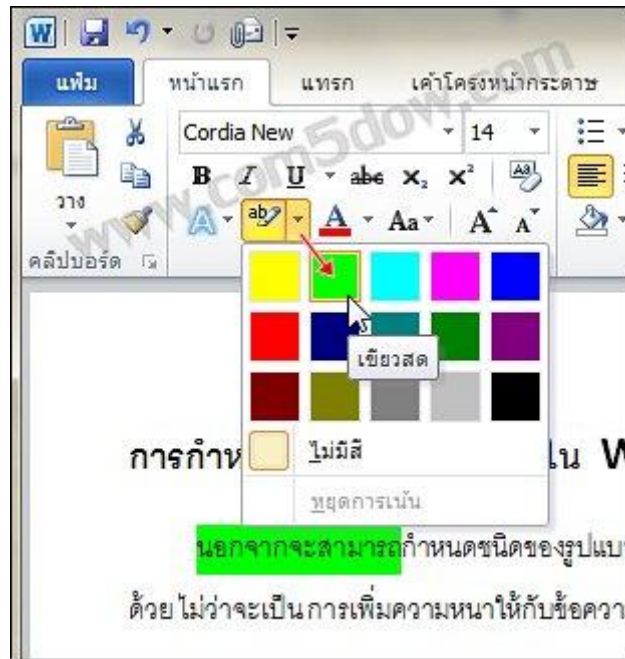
แฟ้ม หน้าแรก แทรก เค้าโครงหน้ากระดาษ

www.com5dow.com

วาง

คลิปบอร์ด

Cordia New 14

B I U abc $x_2$ $x^2$

ab A Aa A A

เขียวสด

ไม่มีสี

หยุดการเน้น

การกำห ใน W

นอกจากจะสามารถกำหนดชนิดของรูปแบบ

ด้วย ไม่ว่าจะเป็น การเพิ่มความหนาให้กับข้อควา